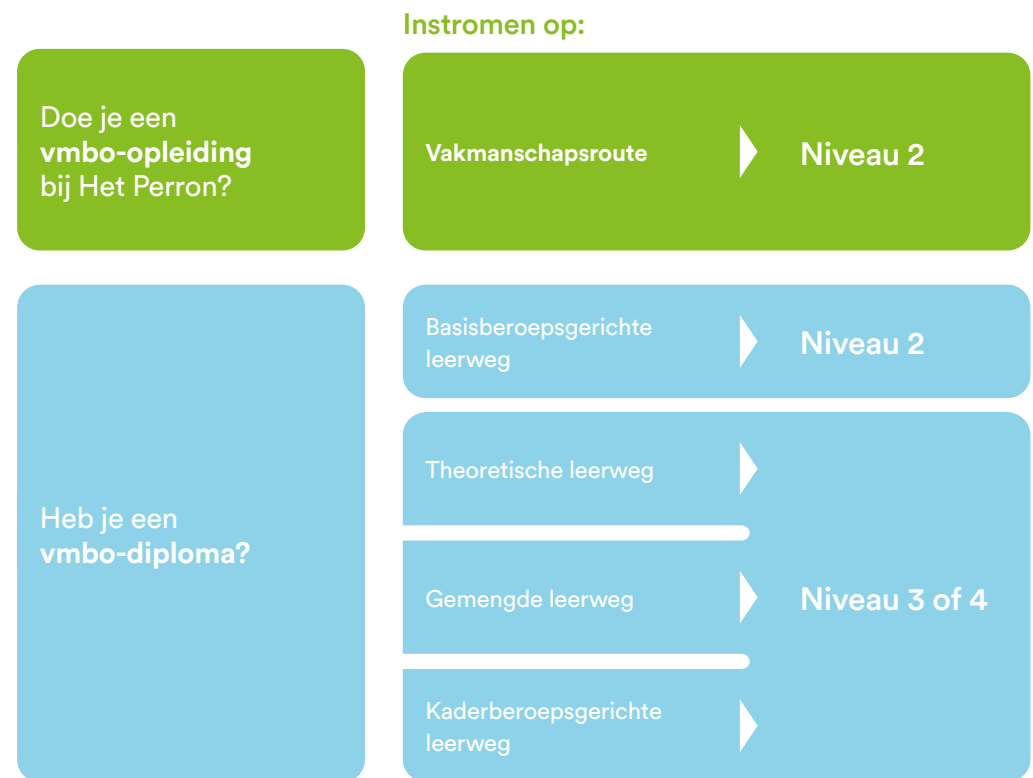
Instromen op:

Doe je een **vmbo-opleiding** bij Het Perron?

Vakmanschapsroute

Niveau 2

Heb je een **vmbo-diploma?**

Basisberoepsgerichte leerweg

Niveau 2

Theoretische leerweg

Gemengde leerweg

Kaderberoepsgerichte leerweg

Niveau 3 of 4